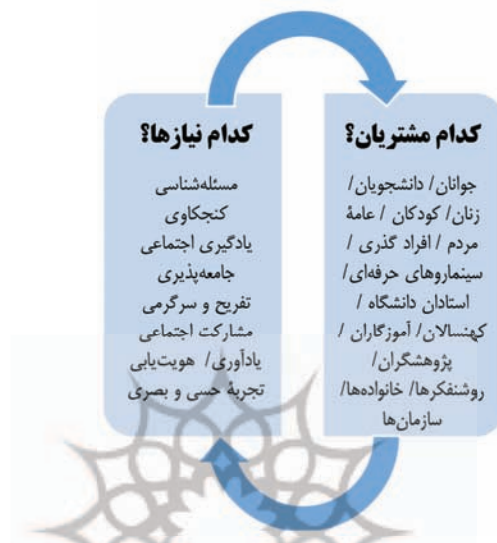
کدام مشتریان؟

جوانان/ دانشجویان/ زنان/ کودکان / عامهٔ مردم / افراد گذری / سینماروهای حرفه‌ای/ استادان دانشگاه / کهنسالان/ آموزگاران / پژوهشگران/ روشنفکرها/ خانواده‌ها/ سازمان‌ها

کدام نیازها؟

مسئله‌شناسی
کنجکاوی
یادگیری اجتماعی
جامعه‌پذیری
تفریح و سرگرمی
مشارکت اجتماعی
یادآوری/ هویت‌یابی
تجربهٔ حسی و بصری